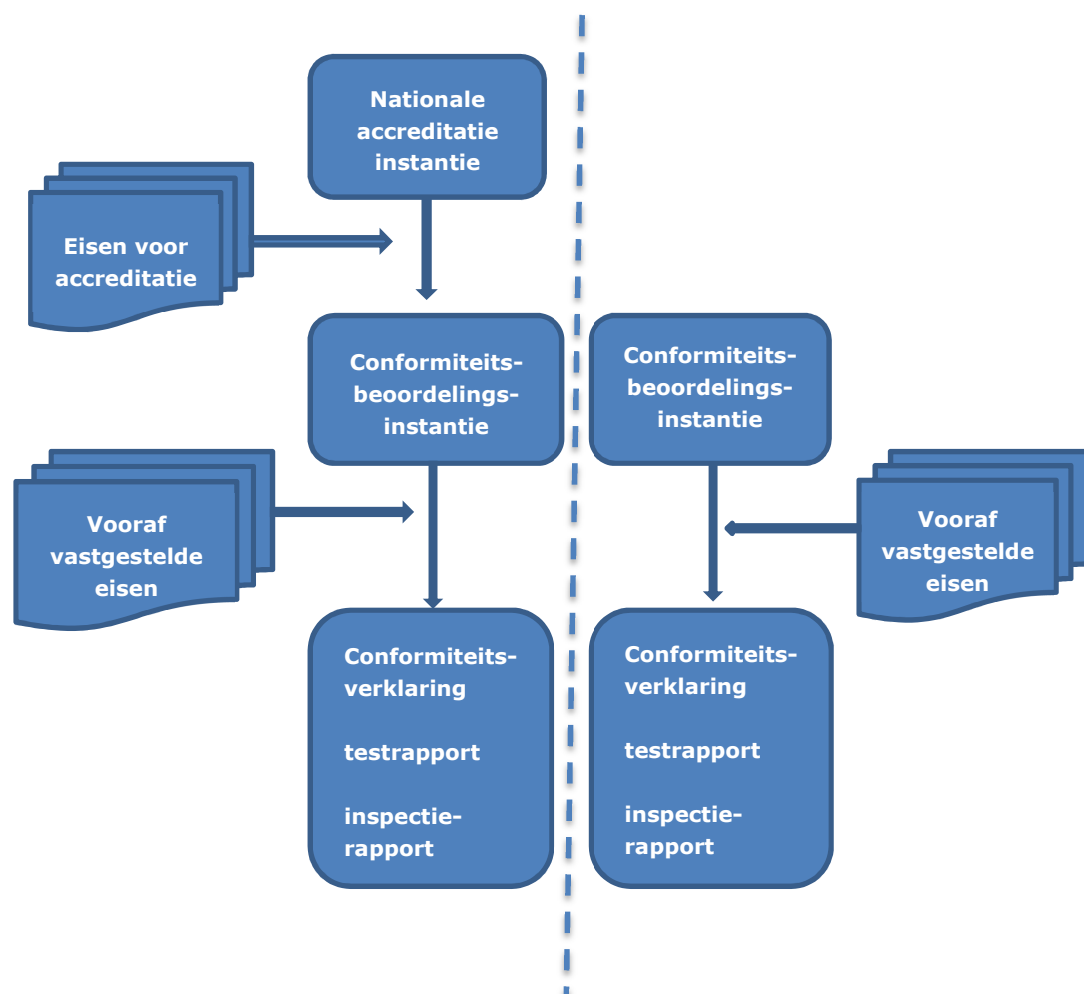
Nationale accreditatie instantie

Eisen voor accreditatie

Conformiteitsbeoordelingsinstantie

Conformiteitsbeoordelingsinstantie

Vooraf vastgestelde eisen

Vooraf vastgestelde eisen

Conformiteitsverklaring

testrapport

inspectierapport

Conformiteitsverklaring

testrapport

inspectierapport